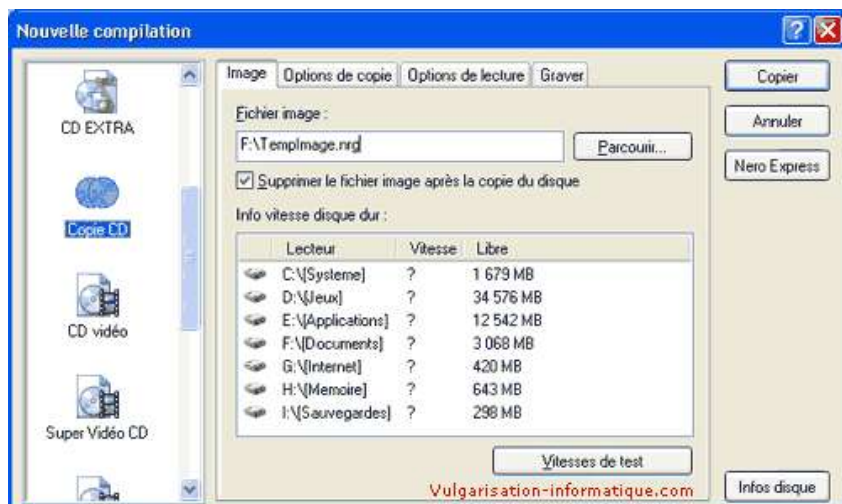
Nouvelle compilation

CD EXTRA

Copie CD

CD vidéo

Super Vidéo CD

Image | Options de copie | Options de lecture | Graver

Fichier image :

F:\TempImage.nrg

Parcourir...

☑ Supprimer le fichier image après la copie du disque

Info vitesse disque dur :

| Lecteur | Vitesse | Libre |
|---|---|---|
| C:\[Systeme] | ? | 1 679 MB |
| D:\[Jeux] | ? | 34 576 MB |
| E:\[Applications] | ? | 12 542 MB |
| F:\[Documents] | ? | 3 068 MB |
| G:\[Internet] | ? | 420 MB |
| H:\[Memoire] | ? | 643 MB |
| I:\[Sauvegardes] | ? | 298 MB |

Vitesses de test

Vulgarisation-informatique.com

Copier

Annuler

Nero Express

Infos disque